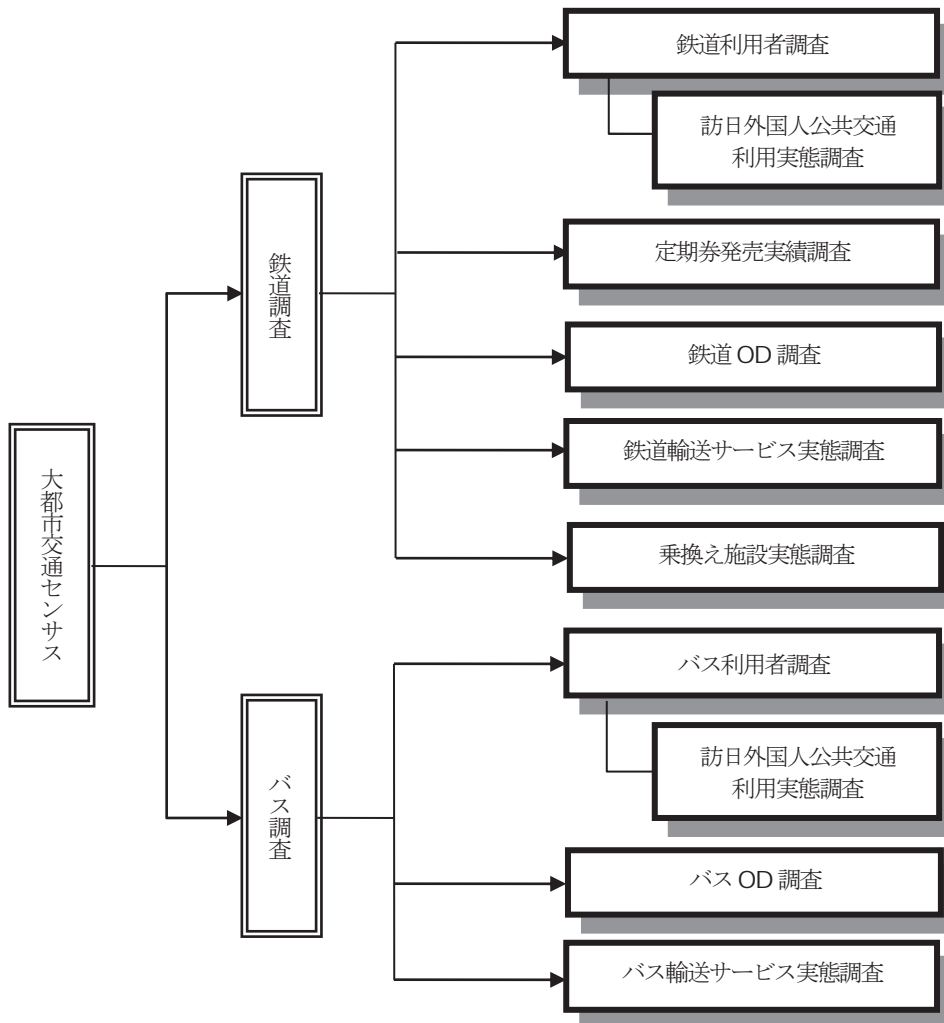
大都市交通センサス

鉄道調査

鉄道利用者調査

訪日外国人公共交通利用実態調査

定期券発売実績調査

鉄道 OD 調査

鉄道輸送サービス実態調査

乗換え施設実態調査

バス調査

バス利用者調査

訪日外国人公共交通利用実態調査

バス OD 調査

バス輸送サービス実態調査